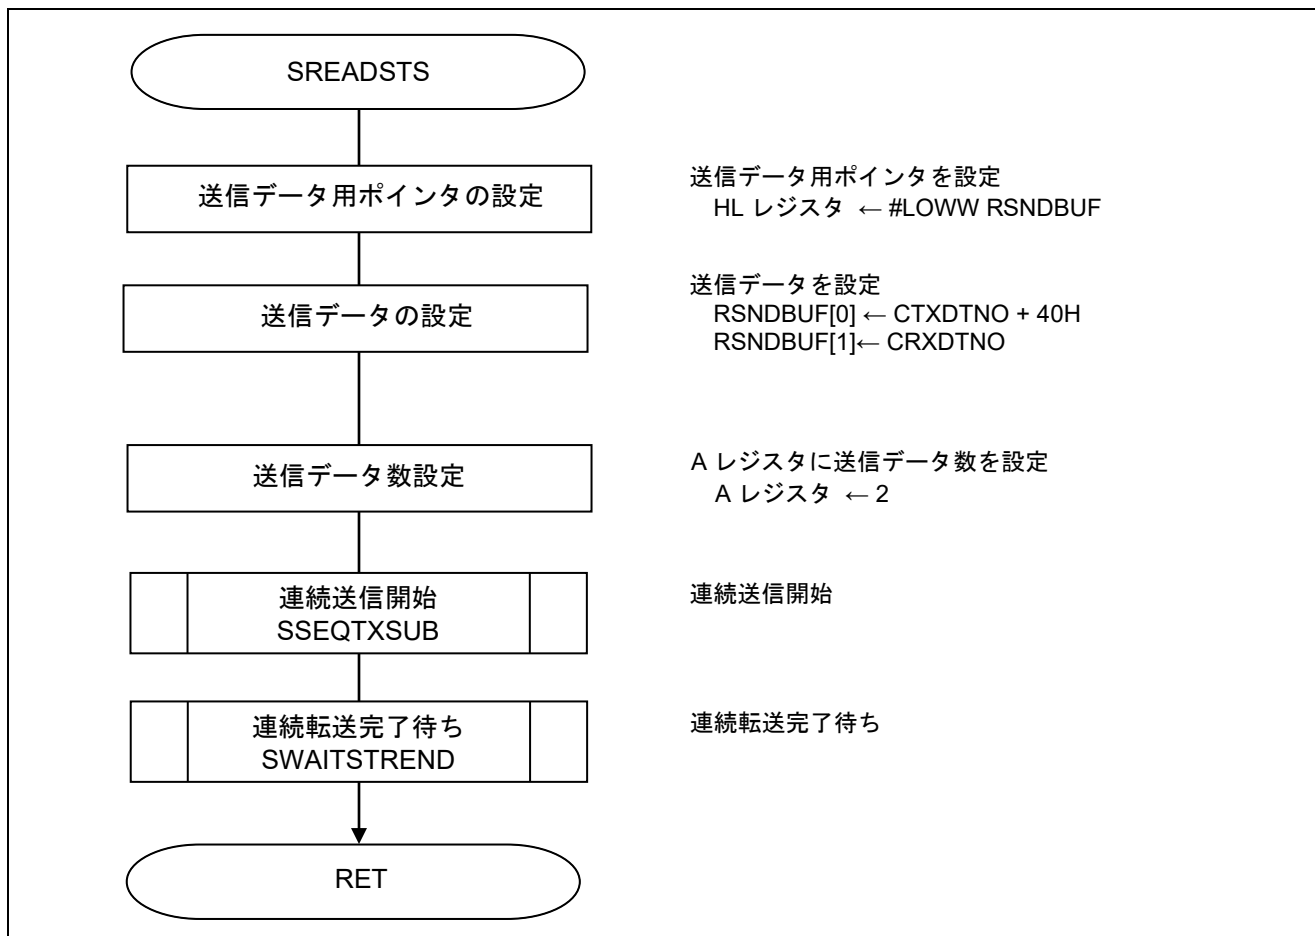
SREADSTS

送信データ用ポインタの設定

送信データ用ポインタを設定
HL レジスタ ← #LOWW RSNDBUF

送信データの設定

送信データを設定
RSNDBUF[0] ← CTXDTNO + 40H
RSNDBUF[1]← CRXDTNO

送信データ数設定

A レジスタに送信データ数を設定
A レジスタ ← 2

連続送信開始
SSEQTXSUB

連続送信開始

連続転送完了待ち
SWAITSTREND

連続転送完了待ち

RET